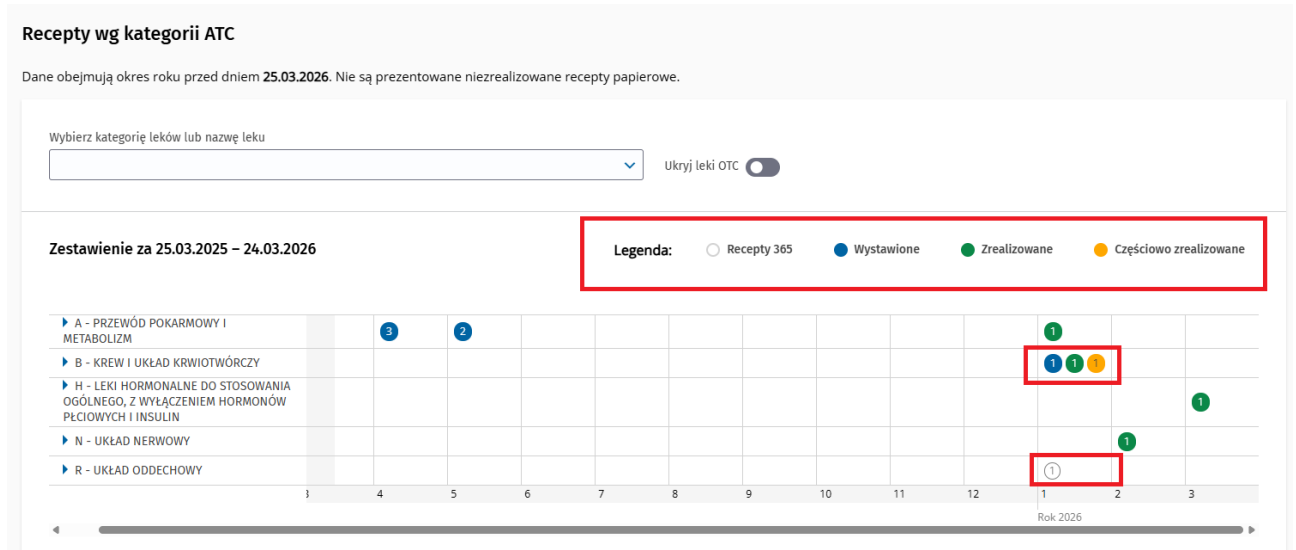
Recepty wg kategorii ATC

Dane obejmują okres roku przed dniem **25.03.2026**. Nie są prezentowane niezrealizowane recepty papierowe.

Wybierz kategorię leków lub nazwę leku

Ukryj leki OTC

Zestawienie za 25.03.2025 – 24.03.2026

Legenda: Recepty 365 Wystawione Zrealizowane Częściowo zrealizowane

A - PRZEWÓD POKARMOWY I METABOLIZM 3 2 1
B - KREW I UKŁAD KRWIOTWÓRCZY 1 1 1
H - LEKI HORMONALNE DO STOSOWANIA OGÓLNEGO, Z WYŁĄCZENIEM HORMONÓW PŁCIOWYCH I INSULIN 1
N - UKŁAD NERWOWY 1
R - UKŁAD ODDECHOWY 1

3 4 5 6 7 8 9 10 11 12 1 2 3

Rok 2026